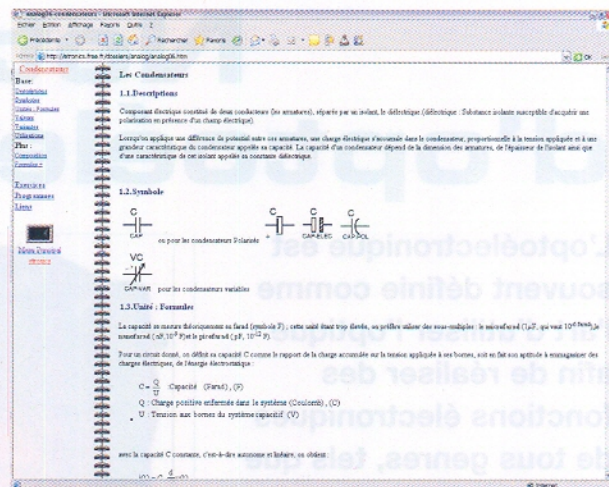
Fichier Edition Affichage Favoris Outils ?

Précédente Rechercher Favoris

http://electronics.free.fr/dossiers/analog/analog06.htm

Condensateurs
Base:
Définitions
Symboles
Unités, Formules
Valeurs
Tolérances
Utilisations
Plus :
Composition
Formules +

Exercices
Programmes
Liens

Menu Principal

Les Condensateurs

1.1.Descriptions

Composant électrique constitué de deux conducteurs (ou armatures), séparés par un isolant, le diélectrique (diélectrique : Substance isolante susceptible d'acquérir une polarisation en présence d'un champ électrique).

Lorsqu'on applique une différence de potentiel entre ces armatures, une charge électrique s'accumule dans le condensateur, proportionnelle à la tension appliquée et à une grandeur caractéristique du condensateur appelée sa capacité. La capacité d'un condensateur dépend de la dimension des armatures, de l'épaisseur de l'isolant ainsi que d'une caractéristique de cet isolant appelée sa constante diélectrique.

1.2.Symbole

C
CAP
ou pour les condensateurs Polarisés
C C C
CAP-ELEC CAP-POL

VC
CAP-VAR
pour les condensateurs variables

1.3.Unité : Formules

La capacité se mesure théoriquement en farad (symbole F) ; cette unité étant trop élevée, on préfère utiliser des sous-multiples : le microfarad ($\mu$F, qui vaut $10^{-6}$ farad), le nanofarad (nF, $10^{-9}$ F) et le picofarad (pF, $10^{-12}$ F).

Pour un circuit donné, on définit sa capacité C comme le rapport de la charge accumulée sur la tension appliquée à ses bornes, soit en fait son aptitude à emmagasiner des charges électriques, de l'énergie électrostatique :

$C = \frac{Q}{U}$ Capacité (Farad), (F)

Q : Charge positive enfermée dans le système (Coulomb), (C)

U : Tension aux bornes du système capacitif (V)

avec la capacité C constante, c'est-à-dire autonome et linéaire, on obtient :

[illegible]

L'optoélectronique est souvent définie comme l'art d'utiliser l'optique afin de réaliser des fonctions électroniques de tous genres, tels que

Internet